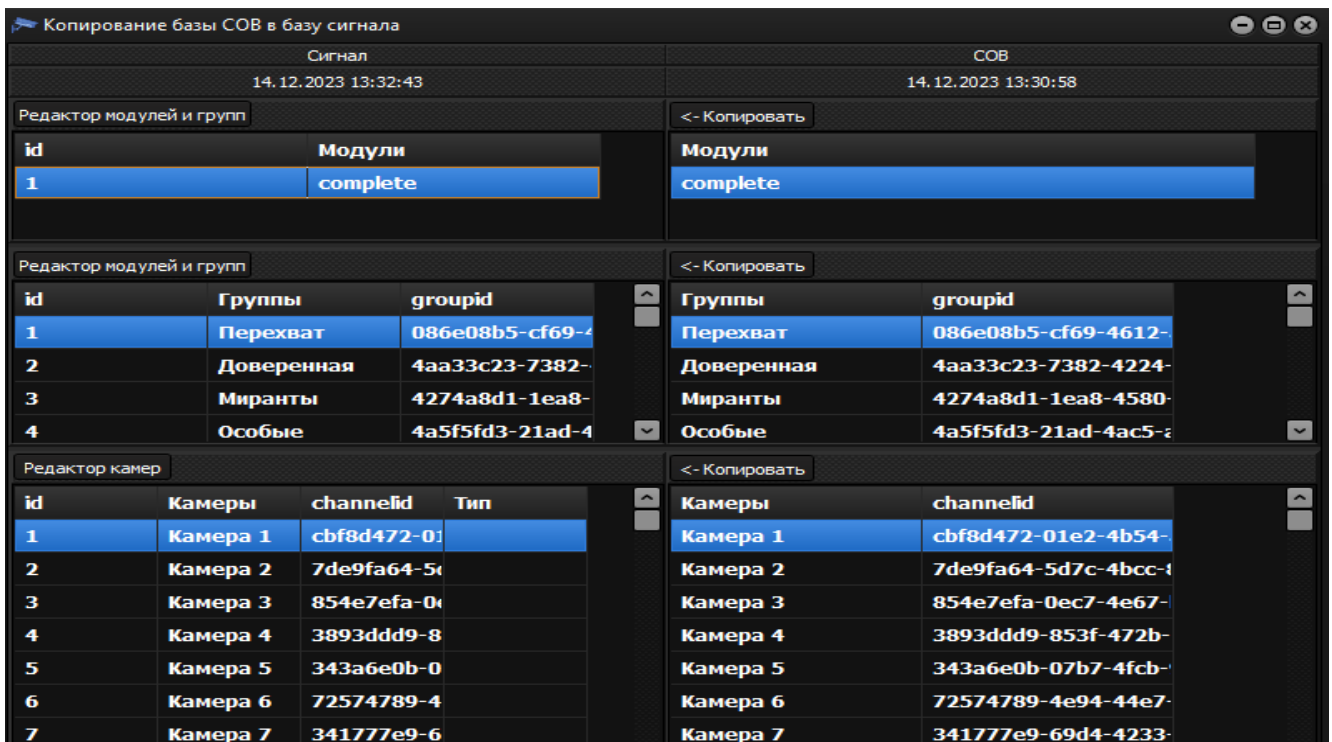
Копирование базы СОВ в базу сигнала

Сигнал
14.12.2023 13:32:43

СОВ
14.12.2023 13:30:58

Редактор модулей и групп

| id | Модули |
|---|---|
| 1 | complete |

<- Копировать

| Модули |
|---|
| complete |

Редактор модулей и групп

| id | Группы | groupid |
|---|---|---|
| 1 | Перехват | 086e08b5-cf69-4 |
| 2 | Доверенная | 4aa33c23-7382- |
| 3 | Миранты | 4274a8d1-1ea8- |
| 4 | Особые | 4a5f5fd3-21ad-4 |

<- Копировать

| Группы | groupid |
|---|---|
| Перехват | 086e08b5-cf69-4612- |
| Доверенная | 4aa33c23-7382-4224- |
| Миранты | 4274a8d1-1ea8-4580- |
| Особые | 4a5f5fd3-21ad-4ac5-a |

Редактор камер

| id | Камеры | channelid | Тип |
|---|---|---|---|
| 1 | Камера 1 | cbf8d472-01 | |
| 2 | Камера 2 | 7de9fa64-5c | |
| 3 | Камера 3 | 854e7efa-0e | |
| 4 | Камера 4 | 3893ddd9-8 | |
| 5 | Камера 5 | 343a6e0b-0 | |
| 6 | Камера 6 | 72574789-4 | |
| 7 | Камера 7 | 341777e9-6 | |

<- Копировать

| Камеры | channelid |
|---|---|
| Камера 1 | cbf8d472-01e2-4b54- |
| Камера 2 | 7de9fa64-5d7c-4bcc-8 |
| Камера 3 | 854e7efa-0ec7-4e67- |
| Камера 4 | 3893ddd9-853f-472b- |
| Камера 5 | 343a6e0b-07b7-4fcb- |
| Камера 6 | 72574789-4e94-44e7- |
| Камера 7 | 341777e9-69d4-4233- |